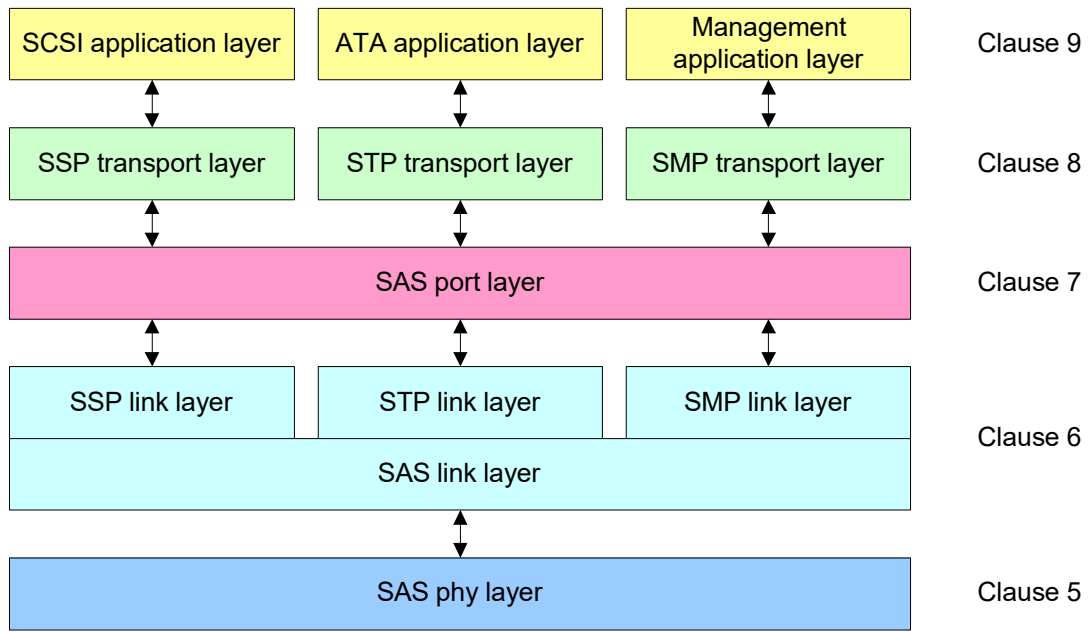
SCSI application layer

ATA application layer

Management application layer

Clause 9

SSP transport layer

STP transport layer

SMP transport layer

Clause 8

SAS port layer

Clause 7

SSP link layer

STP link layer

SMP link layer

Clause 6

SAS link layer

SAS phy layer

Clause 5